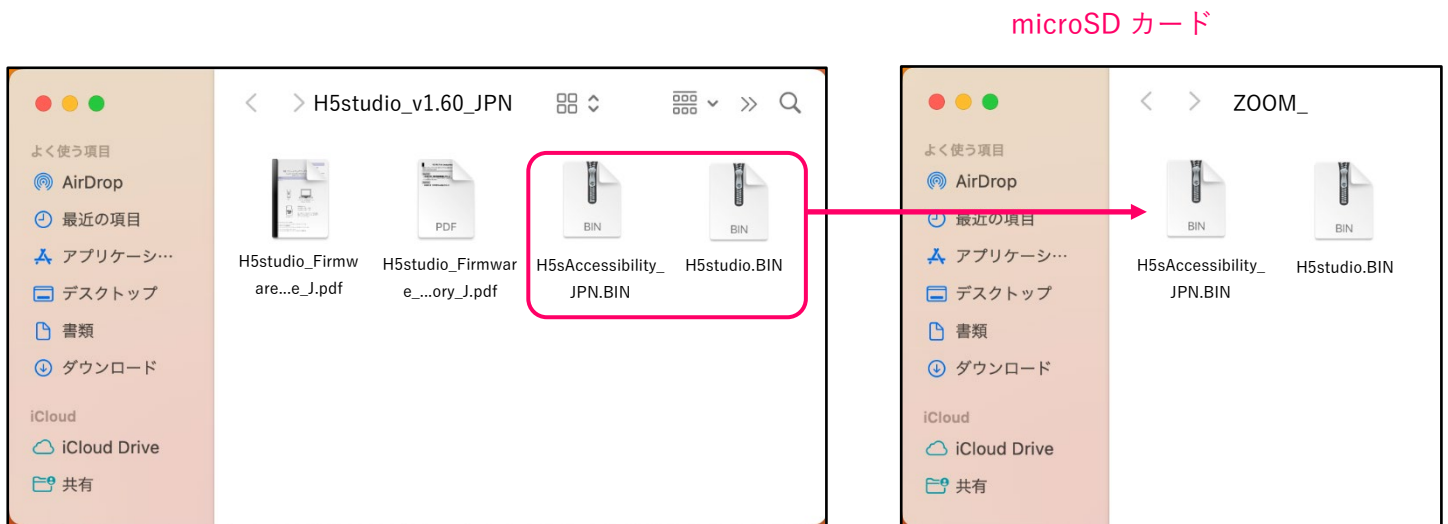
microSD カード

H5studio_v1.60_JPN

よく使う項目
AirDrop
最近の項目
アプリケーシ…
デスクトップ
書類
ダウンロード
iCloud
iCloud Drive
共有

PDF
H5studio_Firmware...e_J.pdf
H5studio_Firmware_...ory_J.pdf
BIN
H5sAccessibility_JPN.BIN
BIN
H5studio.BIN

ZOOM_

よく使う項目
AirDrop
最近の項目
アプリケーシ…
デスクトップ
書類
ダウンロード
iCloud
iCloud Drive
共有

BIN
H5sAccessibility_JPN.BIN
BIN
H5studio.BIN